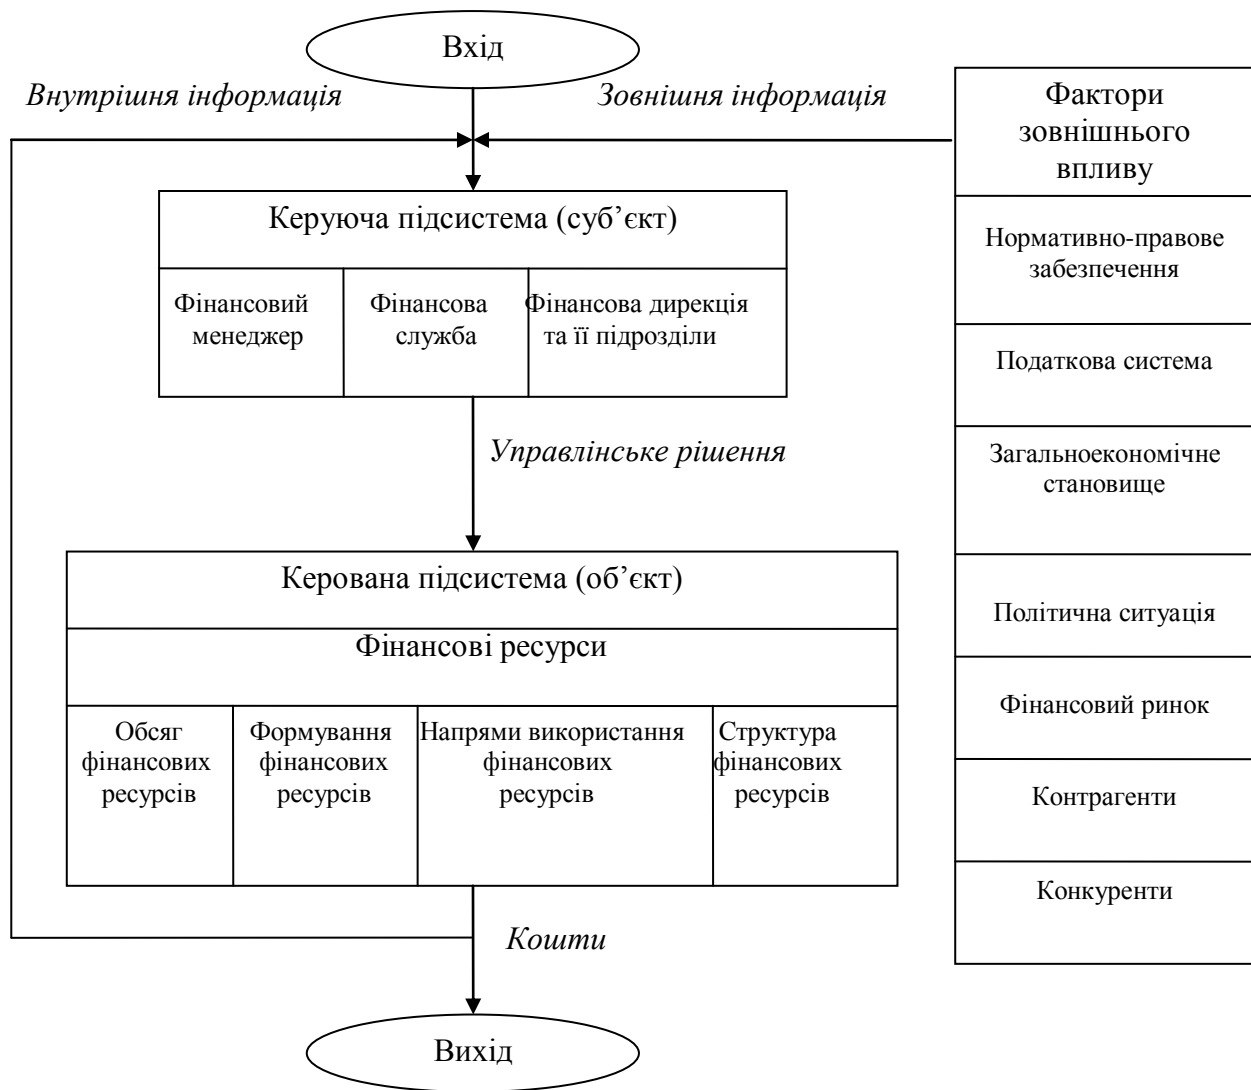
Вхід

Внутрішня інформація

Зовнішня інформація

Фактори зовнішнього впливу

Нормативно-правове забезпечення

Податкова система

Загальноекономічне становище

Політична ситуація

Фінансовий ринок

Контрагенти

Конкуренти

Керуюча підсистема (суб’єкт)

Фінансовий менеджер

Фінансова служба

Фінансова дирекція та її підрозділи

Управлінське рішення

Керована підсистема (об’єкт)

Фінансові ресурси

Обсяг фінансових ресурсів

Формування фінансових ресурсів

Напрями використання фінансових ресурсів

Структура фінансових ресурсів

Кошти

Вихід